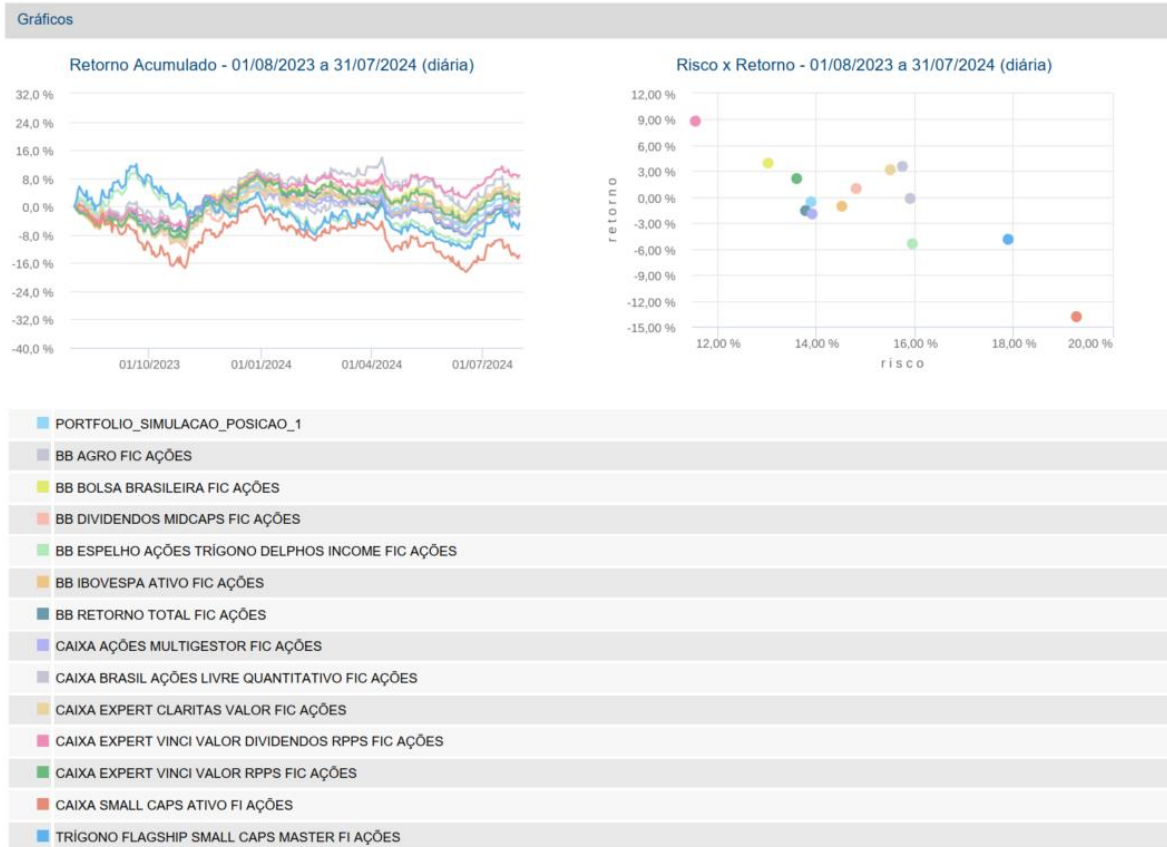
Gráficos

Retorno Acumulado - 01/08/2023 a 31/07/2024 (diária)

32,0 %
24,0 %
16,0 %
8,0 %
0,0 %
-8,0 %
-16,0 %
-24,0 %
-32,0 %
-40,0 %

01/10/2023
01/01/2024
01/04/2024
01/07/2024

Risco x Retorno - 01/08/2023 a 31/07/2024 (diária)

12,00 %
9,00 %
6,00 %
3,00 %
0,00 %
-3,00 %
-6,00 %
-9,00 %
-12,00 %
-15,00 %

retorno

12,00 %
14,00 %
16,00 %
18,00 %
20,00 %

risco

PORTFOLIO_SIMULACAO_POSICAO_1
BB AGRO FIC AÇÕES
BB BOLSA BRASILEIRA FIC AÇÕES
BB DIVIDENDOS MIDCAPS FIC AÇÕES
BB ESPELHO AÇÕES TRÍGONO DELPHOS INCOME FIC AÇÕES
BB IBOVESPA ATIVO FIC AÇÕES
BB RETORNO TOTAL FIC AÇÕES
CAIXA AÇÕES MULTIGESTOR FIC AÇÕES
CAIXA BRASIL AÇÕES LIVRE QUANTITATIVO FIC AÇÕES
CAIXA EXPERT CLARITAS VALOR FIC AÇÕES
CAIXA EXPERT VINCI VALOR DIVIDENDOS RPPS FIC AÇÕES
CAIXA EXPERT VINCI VALOR RPPS FIC AÇÕES
CAIXA SMALL CAPS ATIVO FI AÇÕES
TRÍGONO FLAGSHIP SMALL CAPS MASTER FI AÇÕES